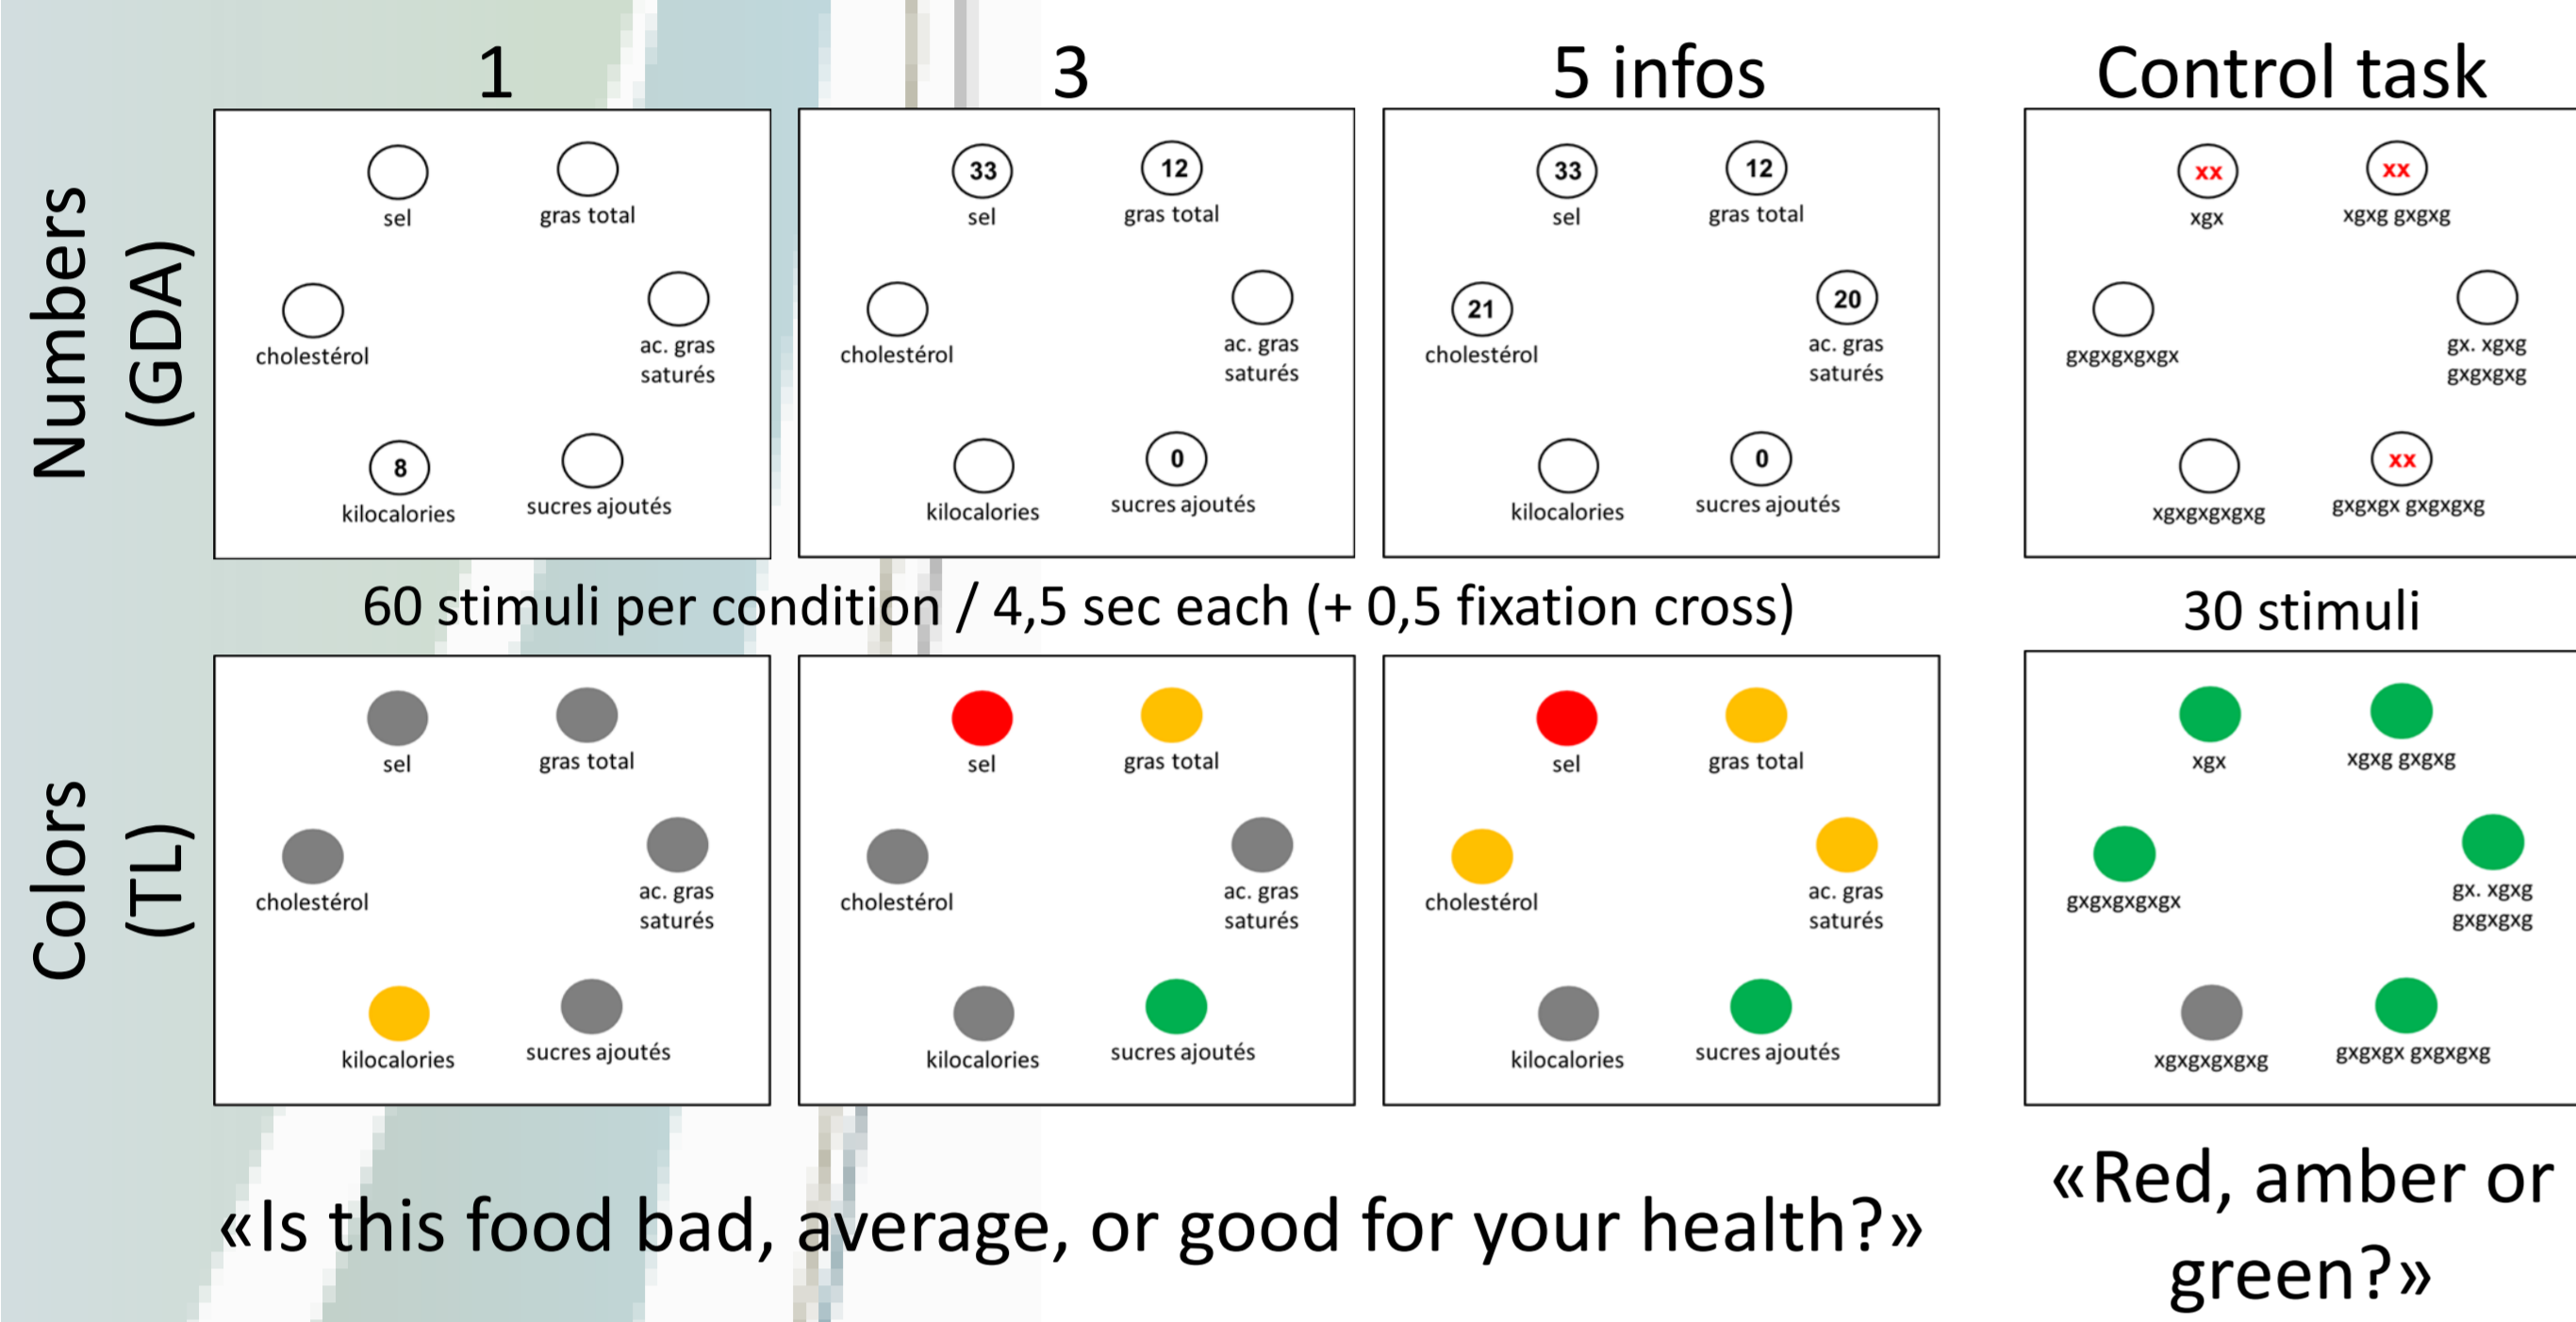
1
3
5 infos
Control task

Numbers (GDA)

sel
gras total
cholestérol
ac. gras saturés
8
kilocalories
sucres ajoutés

33
sel
12
gras total
cholestérol
ac. gras saturés
kilocalories
0
sucres ajoutés

33
sel
12
gras total
21
cholestérol
20
ac. gras saturés
kilocalories
0
sucres ajoutés

xx
xgx
xx
xgxg gxgxg
gxgxgxgxgx
gx. xgxg gxgxgxg
xgxgxgxgxg
xx
gxgxgx gxgxgxg

60 stimuli per condition / 4,5 sec each (+ 0,5 fixation cross)
30 stimuli

Colors (TL)

sel
gras total
cholestérol
ac. gras saturés
kilocalories
sucres ajoutés

sel
gras total
cholestérol
ac. gras saturés
kilocalories
sucres ajoutés

sel
gras total
cholestérol
ac. gras saturés
kilocalories
sucres ajoutés

xgx
xgxg gxgxg
gxgxgxgxgx
gx. xgxg gxgxgxg
xgxgxgxgxg
gxgxgx gxgxgxg

«Is this food bad, average, or good for your health?»
«Red, amber or green?»